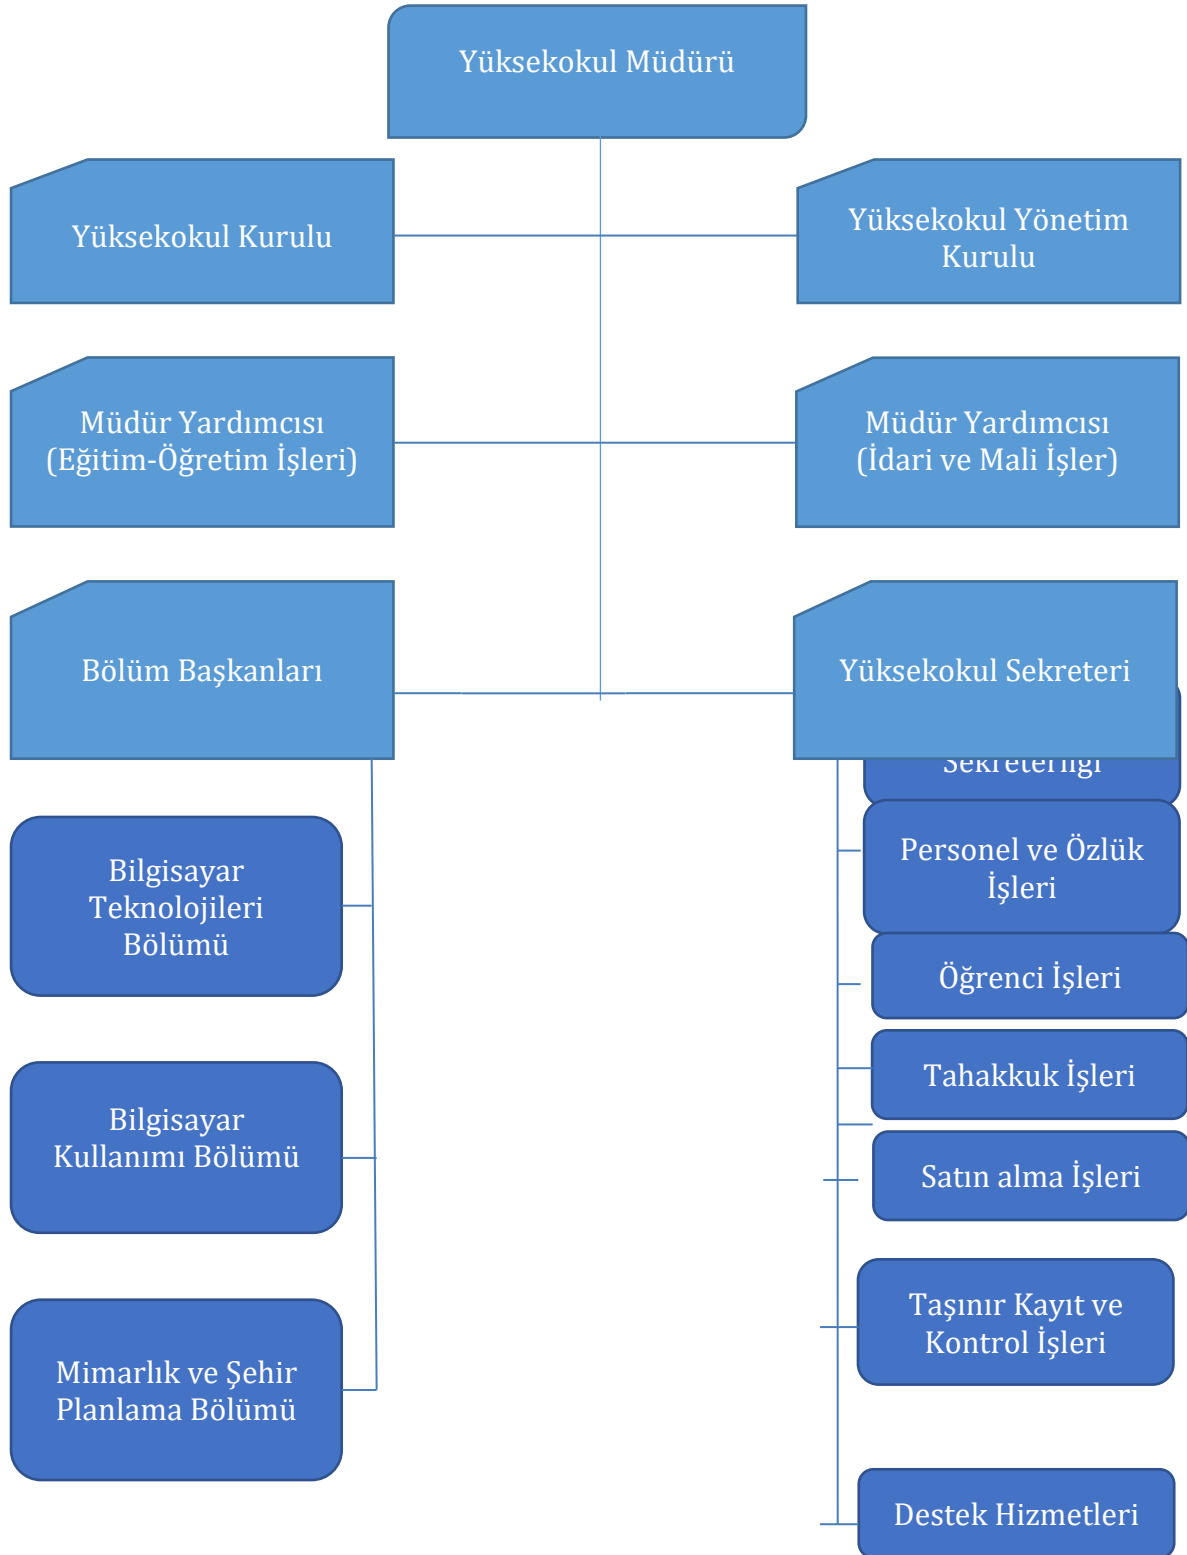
Yüksekokul Müdürü

Yüksekokul Kurulu

Yüksekokul Yönetim Kurulu

Müdür Yardımcısı (Eğitim-Öğretim İşleri)

Müdür Yardımcısı (İdari ve Mali İşler)

Bölüm Başkanları

Yüksekokul Sekreteri

Sekreterliği

Bilgisayar Teknolojileri Bölümü

Bilgisayar Kullanımı Bölümü

Mimarlık ve Şehir Planlama Bölümü

Personel ve Özlük İşleri

Öğrenci İşleri

Tahakkuk İşleri

Satın alma İşleri

Taşınır Kayıt ve Kontrol İşleri

Destek Hizmetleri